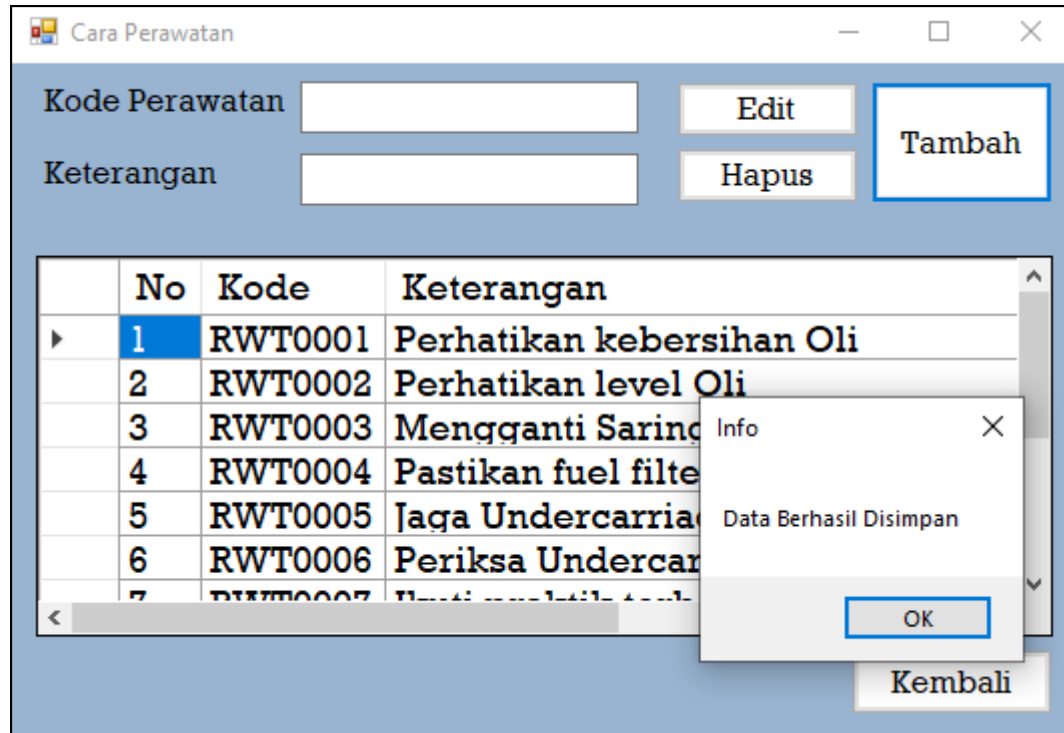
Cara Perawatan

Kode Perawatan

Keterangan

Edit

Hapus

Tambah

| No | Kode | Keterangan |
|---|---|---|
| 1 | RWT0001 | Perhatikan kebersihan Oli |
| 2 | RWT0002 | Perhatikan level Oli |
| 3 | RWT0003 | Mengganti Sarin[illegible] |
| 4 | RWT0004 | Pastikan fuel filte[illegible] |
| 5 | RWT0005 | Jaga Undercarria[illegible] |
| 6 | RWT0006 | Periksa Undercar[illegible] |
| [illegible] | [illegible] | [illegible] |

Info

Data Berhasil Disimpan

OK

Kembali